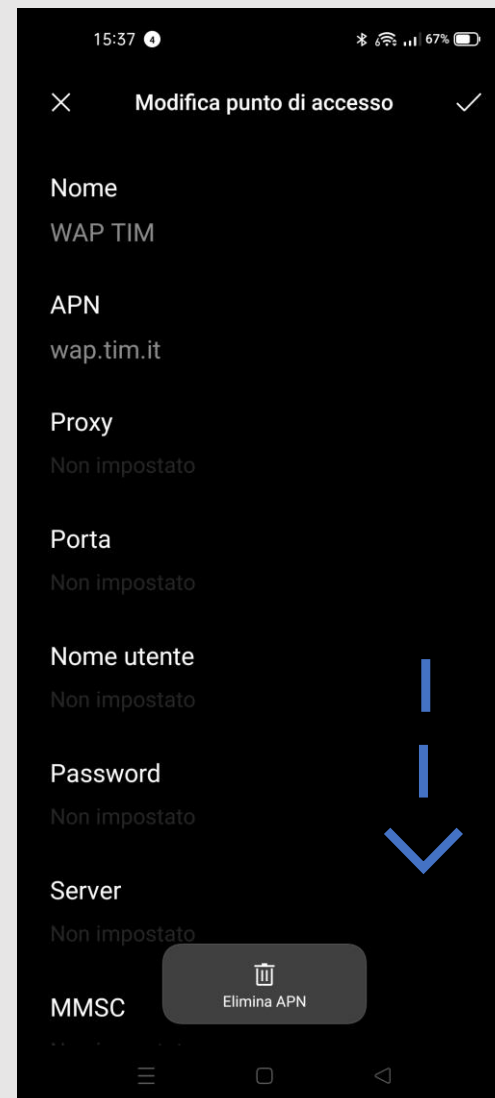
15:37 4 67%

Modifica punto di accesso

Nome
WAP TIM

APN
wap.tim.it

Proxy
Non impostato

Porta
Non impostato

Nome utente
Non impostato

Password
Non impostato

Server
Non impostato

Elimina APN

MMSC
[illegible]